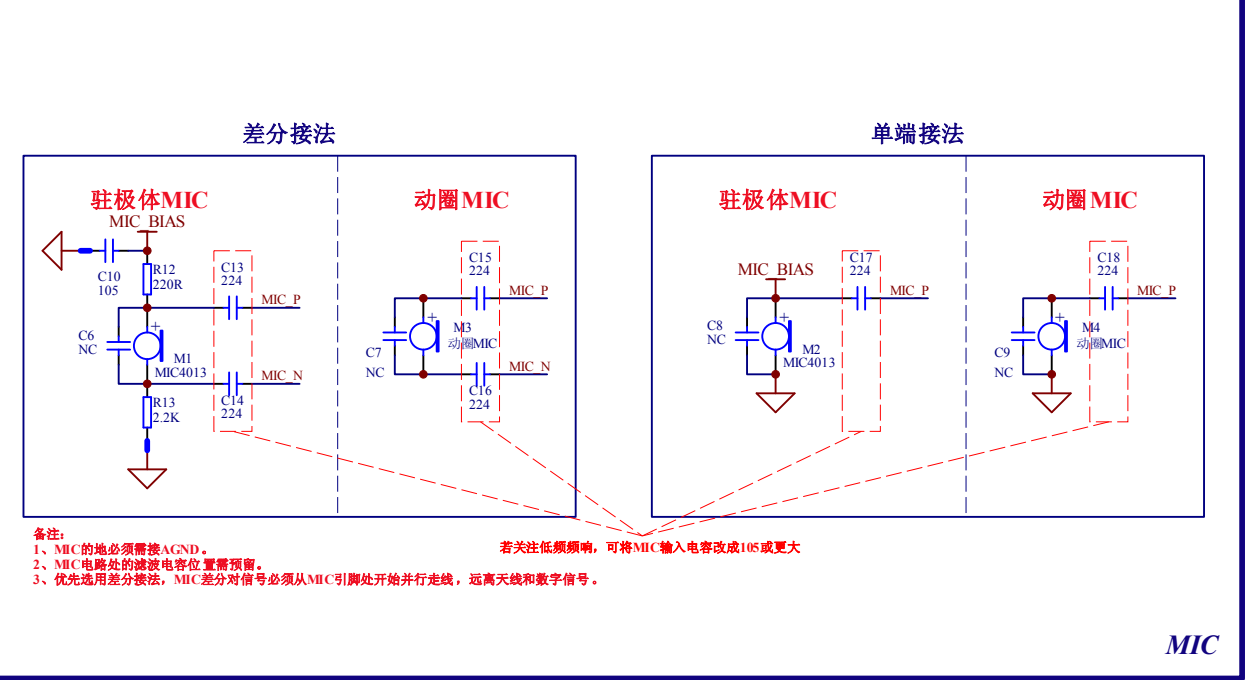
差分接法

驻极体MIC

MIC_BIAS

C10
105

R12
220R

C13
224

MIC_P

C6
NC

M1
MIC4013

C14
224

MIC_N

R13
2.2K

动圈MIC

C15
224

MIC_P

C7
NC

M3
动圈MIC

C16
224

MIC_N

单端接法

驻极体MIC

MIC_BIAS

C17
224

MIC_P

C8
NC

M2
MIC4013

动圈MIC

C18
224

MIC_P

C9
NC

M4
动圈MIC

备注:
1、MIC的地必须需接AGND。
2、MIC电路处的滤波电容位置需预留。
3、优先选用差分接法，MIC差分对信号必须从MIC引脚处开始并行走线，远离天线和数字信号。

若关注低频频响，可将MIC输入电容改成105或更大

MIC